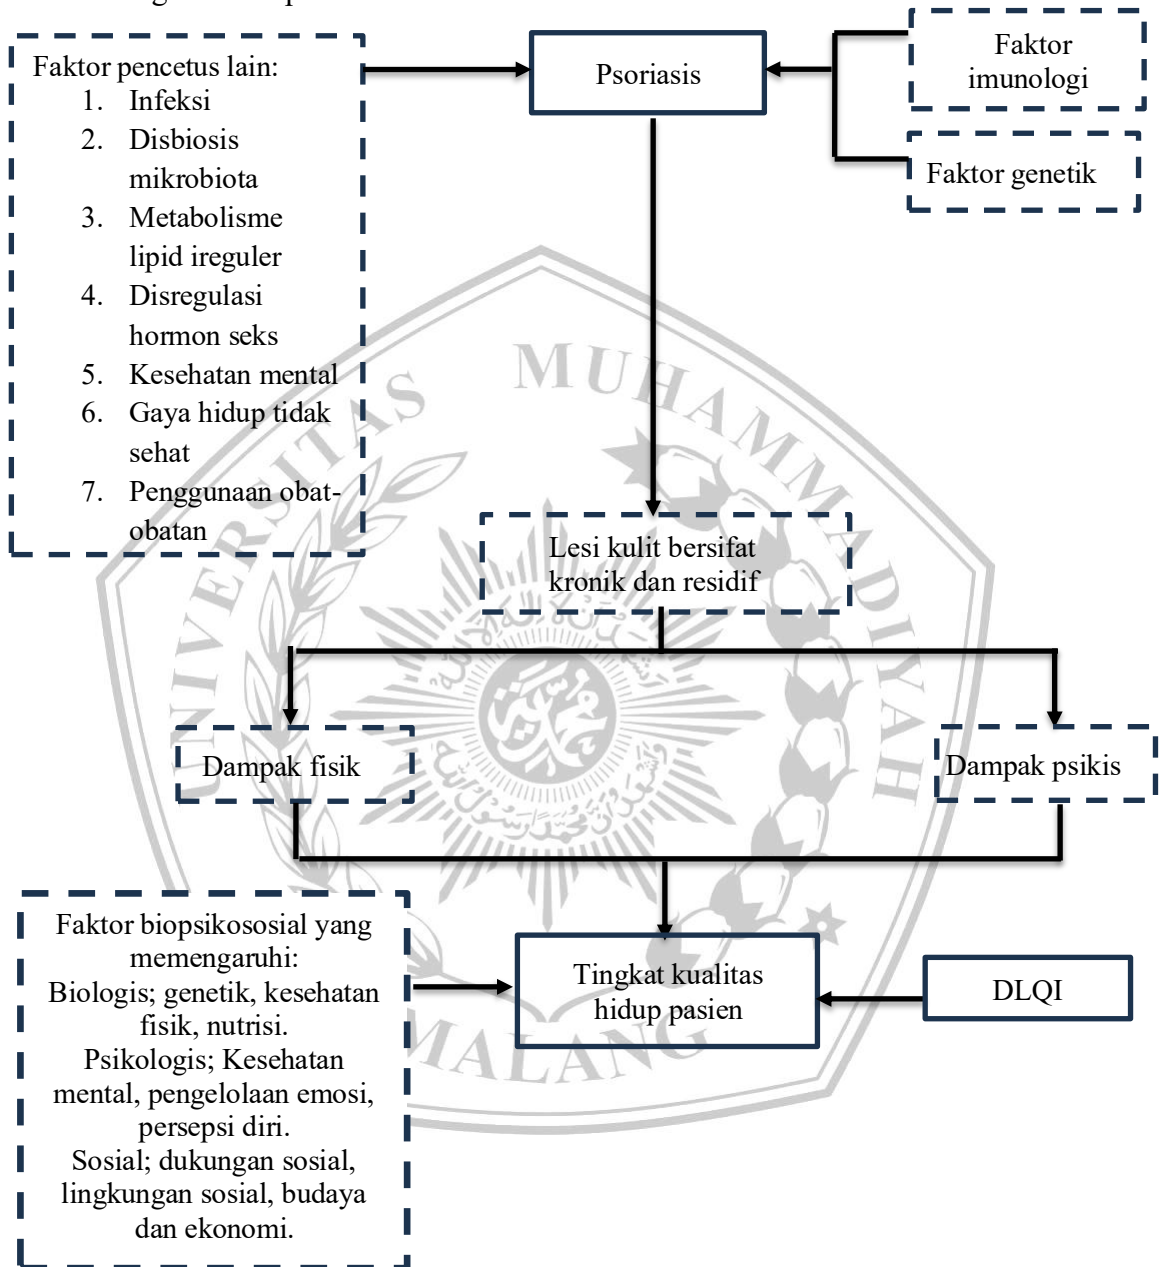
Faktor pencetus lain:
1. Infeksi
2. Disbiosis mikrobiota
3. Metabolisme lipid ireguler
4. Disregulasi hormon seks
5. Kesehatan mental
6. Gaya hidup tidak sehat
7. Penggunaan obat-obatan

Psoriasis

Faktor imunologi

Faktor genetik

UNIVERSITAS MUHAMMADIYAH MALANG

Lesi kulit bersifat kronik dan residif

Dampak fisik

Dampak psikis

Faktor biopsikososial yang memengaruhi:
Biologis; genetik, kesehatan fisik, nutrisi.
Psikologis; Kesehatan mental, pengelolaan emosi, persepsi diri.
Sosial; dukungan sosial, lingkungan sosial, budaya dan ekonomi.

Tingkat kualitas hidup pasien

DLQI